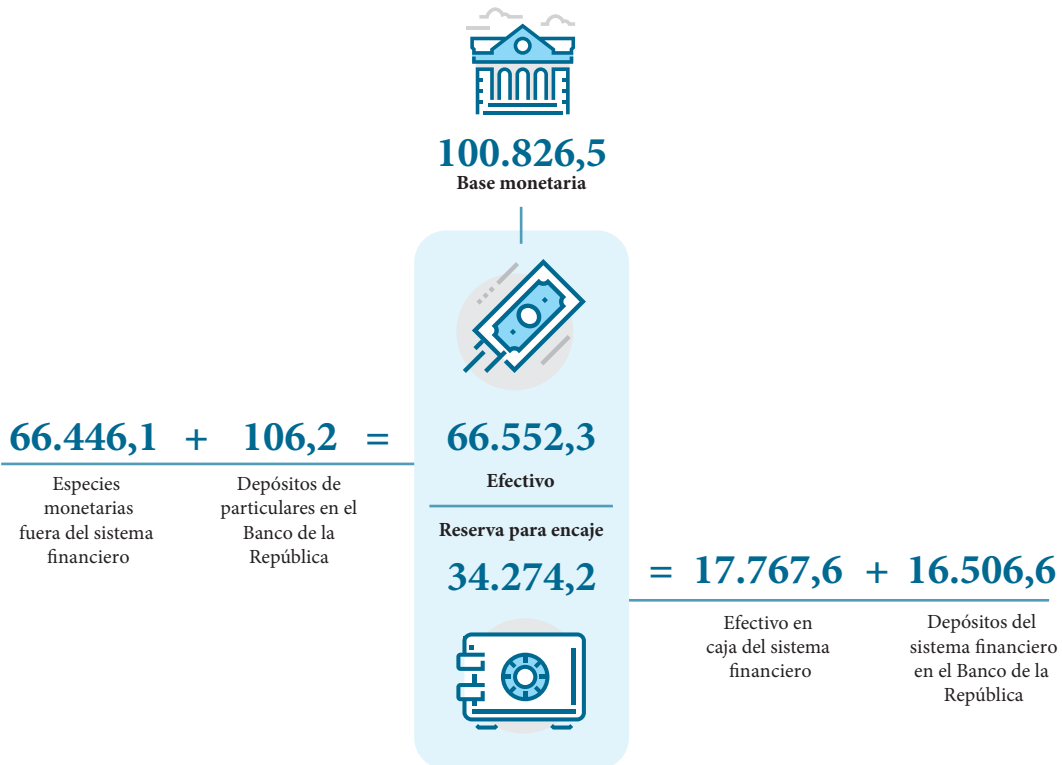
100.826,5
Base monetaria

66.446,1 + 106,2 = 66.552,3

Especies monetarias fuera del sistema financiero

Depósitos de particulares en el Banco de la República

Efectivo

Reserva para encaje

34.274,2 = 17.767,6 + 16.506,6

Efectivo en caja del sistema financiero

Depósitos del sistema financiero en el Banco de la República